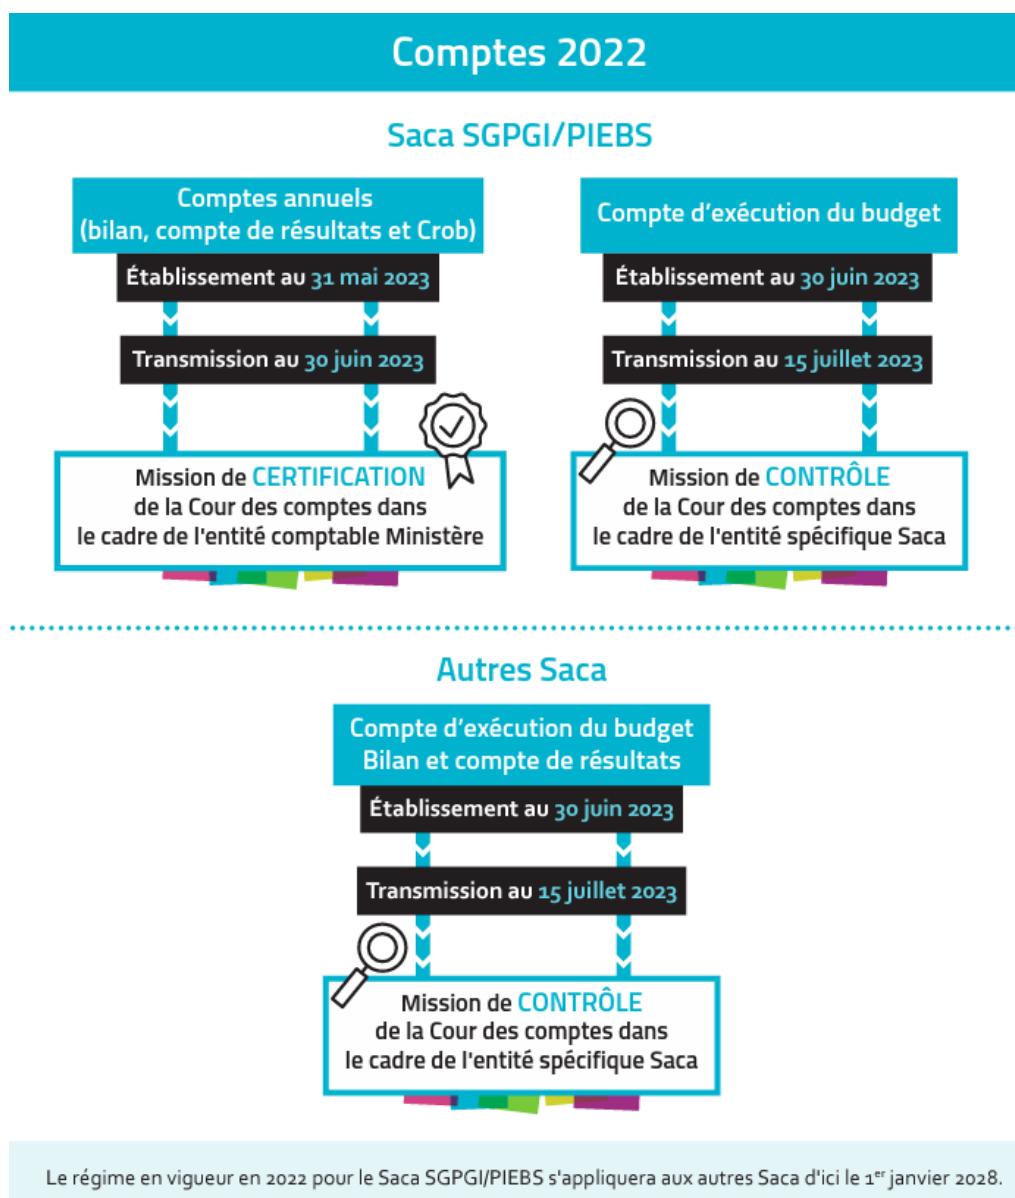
Comptes 2022

Saca SGPGI/PIEBS

Comptes annuels (bilan, compte de résultats et Crob)

Établissement au 31 mai 2023

Transmission au 30 juin 2023

Mission de CERTIFICATION de la Cour des comptes dans le cadre de l'entité comptable Ministère

Compte d'exécution du budget

Établissement au 30 juin 2023

Transmission au 15 juillet 2023

Mission de CONTRÔLE de la Cour des comptes dans le cadre de l'entité spécifique Saca

Autres Saca

Compte d'exécution du budget Bilan et compte de résultats

Établissement au 30 juin 2023

Transmission au 15 juillet 2023

Mission de CONTRÔLE de la Cour des comptes dans le cadre de l'entité spécifique Saca

Le régime en vigueur en 2022 pour le Saca SGPGI/PIEBS s'appliquera aux autres Saca d'ici le 1$^{er}$ janvier 2028.